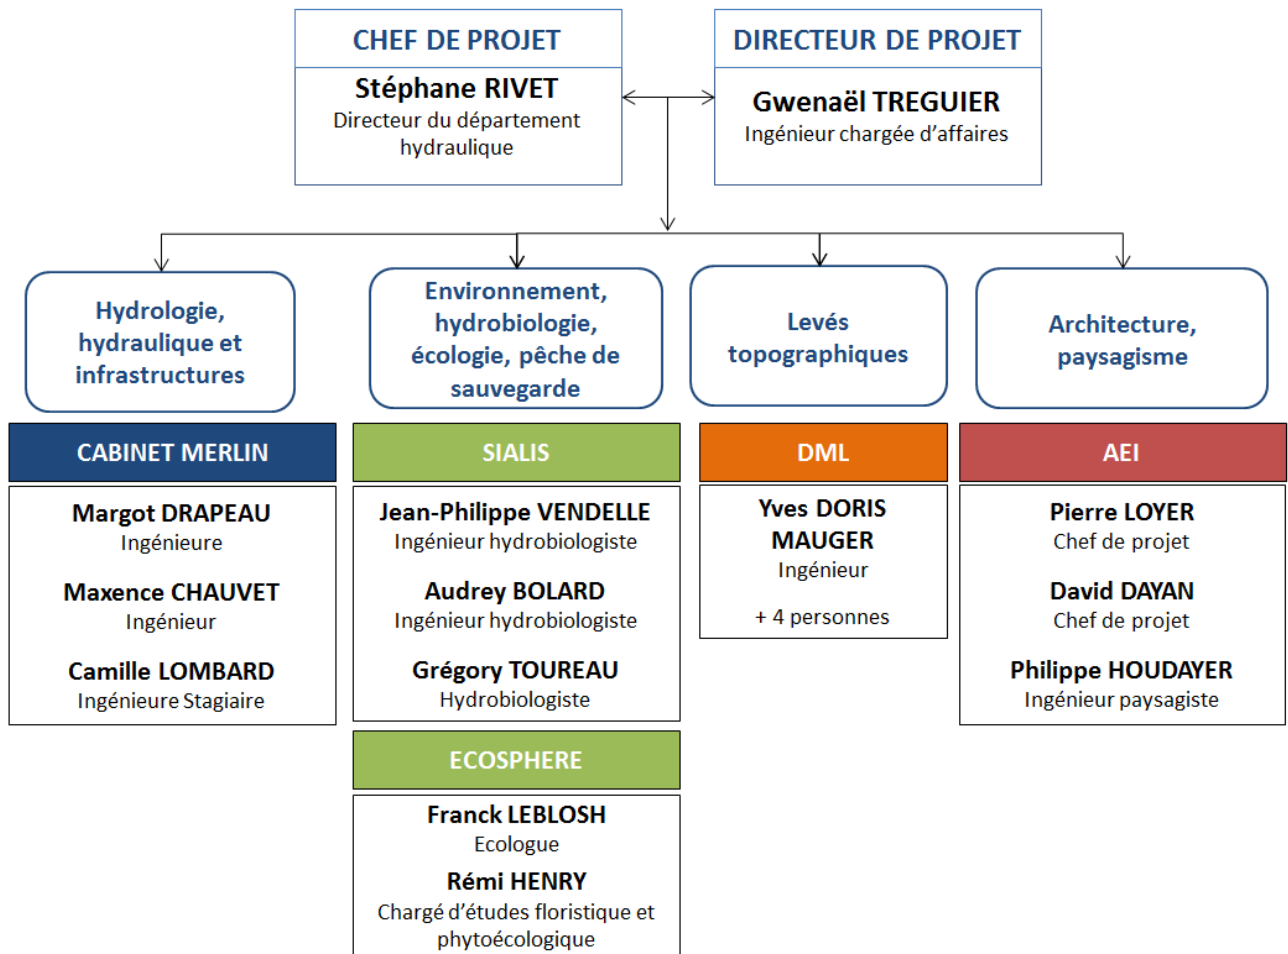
CHEF DE PROJET

Stéphane RIVET
Directeur du département hydraulique

DIRECTEUR DE PROJET

Gwenaël TREGUIER
Ingénieur chargée d'affaires

Hydrologie, hydraulique et infrastructures

CABINET MERLIN

Margot DRAPEAU
Ingénieure

Maxence CHAUVET
Ingénieur

Camille LOMBARD
Ingénieure Stagiaire

Environnement, hydrobiologie, écologie, pêche de sauvegarde

SIALIS

Jean-Philippe VENDELLE
Ingénieur hydrobiologiste

Audrey BOLARD
Ingénieur hydrobiologiste

Grégory TOUREAU
Hydrobiologiste

ECOSPHERE

Franck LEBLOSH
Ecologue

Rémi HENRY
Chargé d'études floristique et phytoécologique

Levés topographiques

DML

Yves DORIS MAUGER
Ingénieur

+ 4 personnes

Architecture, paysagisme

AEI

Pierre LOYER
Chef de projet

David DAYAN
Chef de projet

Philippe HOUDAYER
Ingénieur paysagiste